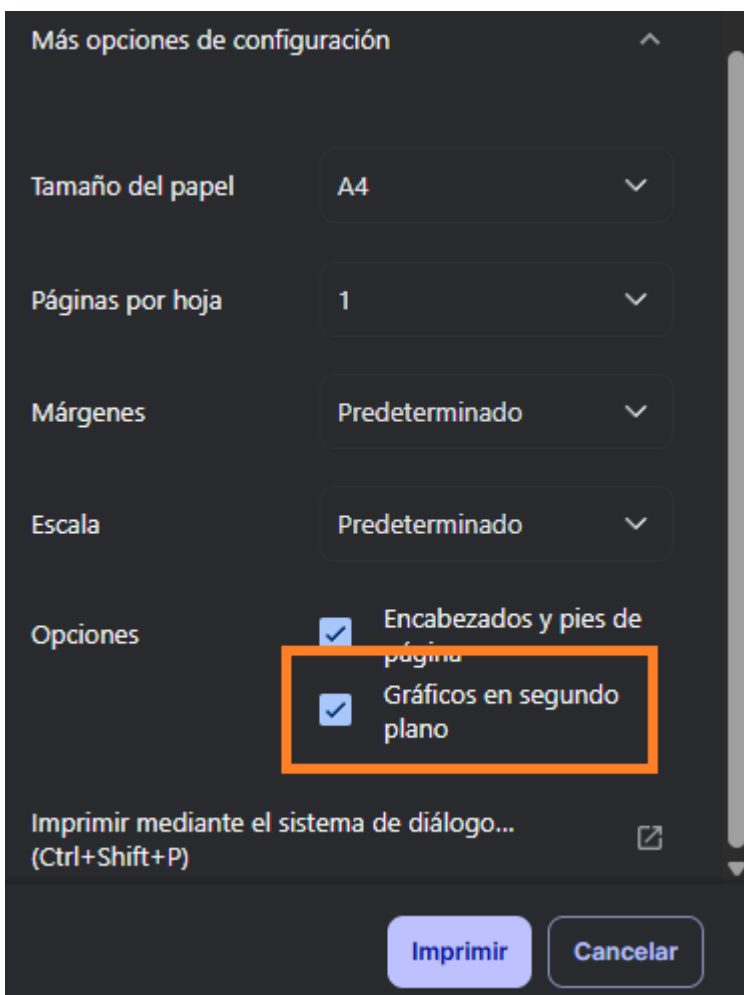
Más opciones de configuración

Tamaño del papel
A4

Páginas por hoja
1

Márgenes
Predeterminado

Escala
Predeterminado

Opciones
Encabezados y pies de página
Gráficos en segundo plano

Imprimir mediante el sistema de diálogo... (Ctrl+Shift+P)

Imprimir
Cancelar